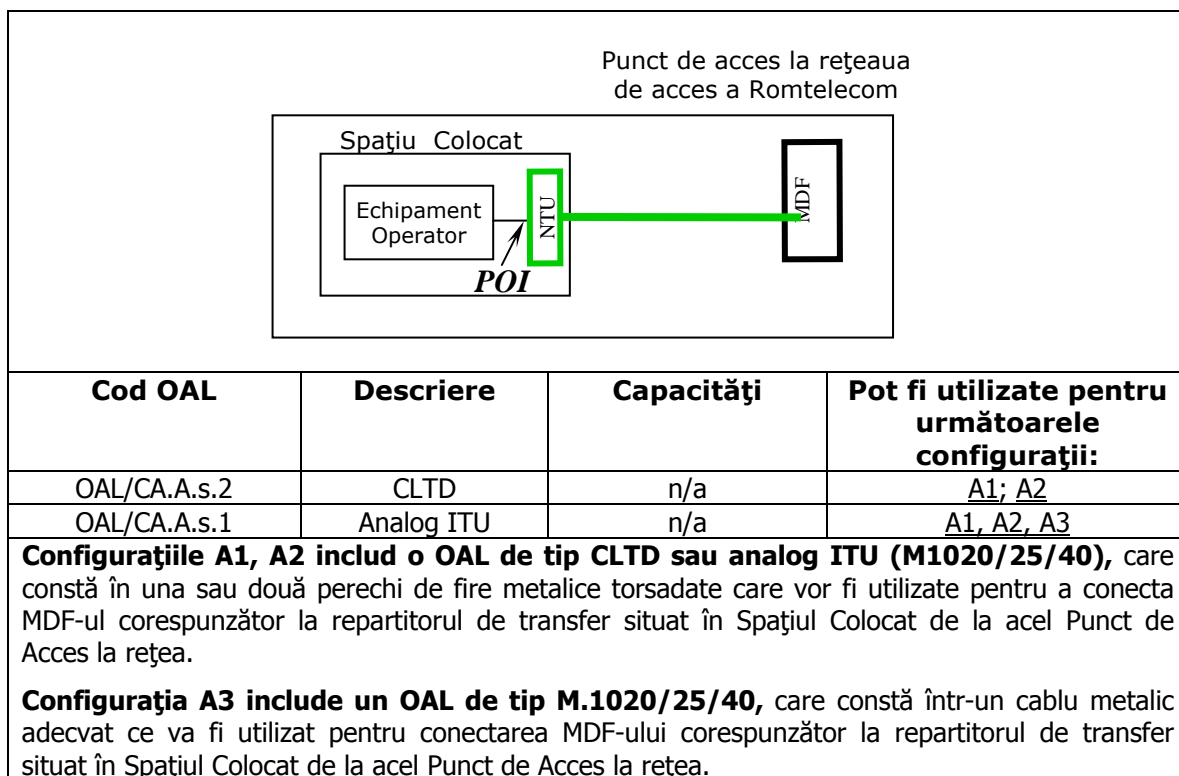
Punct de acces la reţeaua de acces a Romtelecom

Spaţiu Colocat

Echipament Operator

NTU

MDF

POI

| Cod OAL | Descriere | Capacităţi | Pot fi utilizate pentru următoarele configuraţii: |
|---|---|---|---|
| OAL/CA.A.s.2 | CLTD | n/a | A1; A2 |
| OAL/CA.A.s.1 | Analog ITU | n/a | A1, A2, A3 |

**Configuraţiile A1, A2 includ o OAL de tip CLTD sau analog ITU (M1020/25/40),** care constă în una sau două perechi de fire metalice torsadate care vor fi utilizate pentru a conecta MDF-ul corespunzător la repartitorul de transfer situat în Spaţiul Colocat de la acel Punct de Acces la reţea.

**Configuraţia A3 include un OAL de tip M.1020/25/40,** care constă într-un cablu metalic adecvat ce va fi utilizat pentru conectarea MDF-ului corespunzător la repartitorul de transfer situat în Spaţiul Colocat de la acel Punct de Acces la retea.